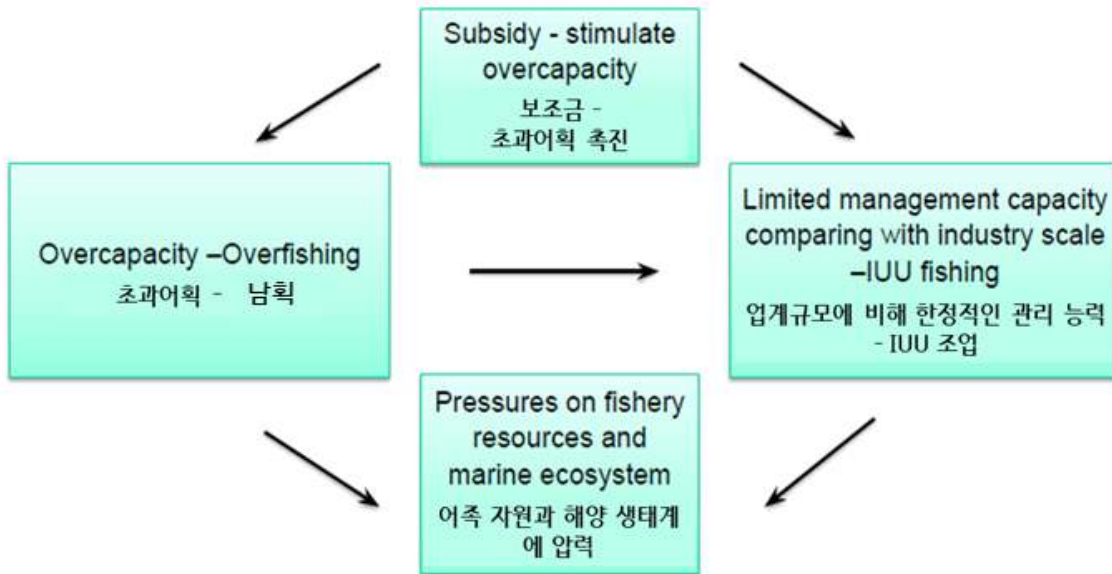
Subsidy - stimulate overcapacity
보조금 - 초과어획 촉진

Overcapacity –Overfishing
초과어획 - 남획

Limited management capacity comparing with industry scale –IUU fishing
업계규모에 비해 한정적인 관리 능력 - IUU 조업

Pressures on fishery resources and marine ecosystem
어족 자원과 해양 생태계에 압력